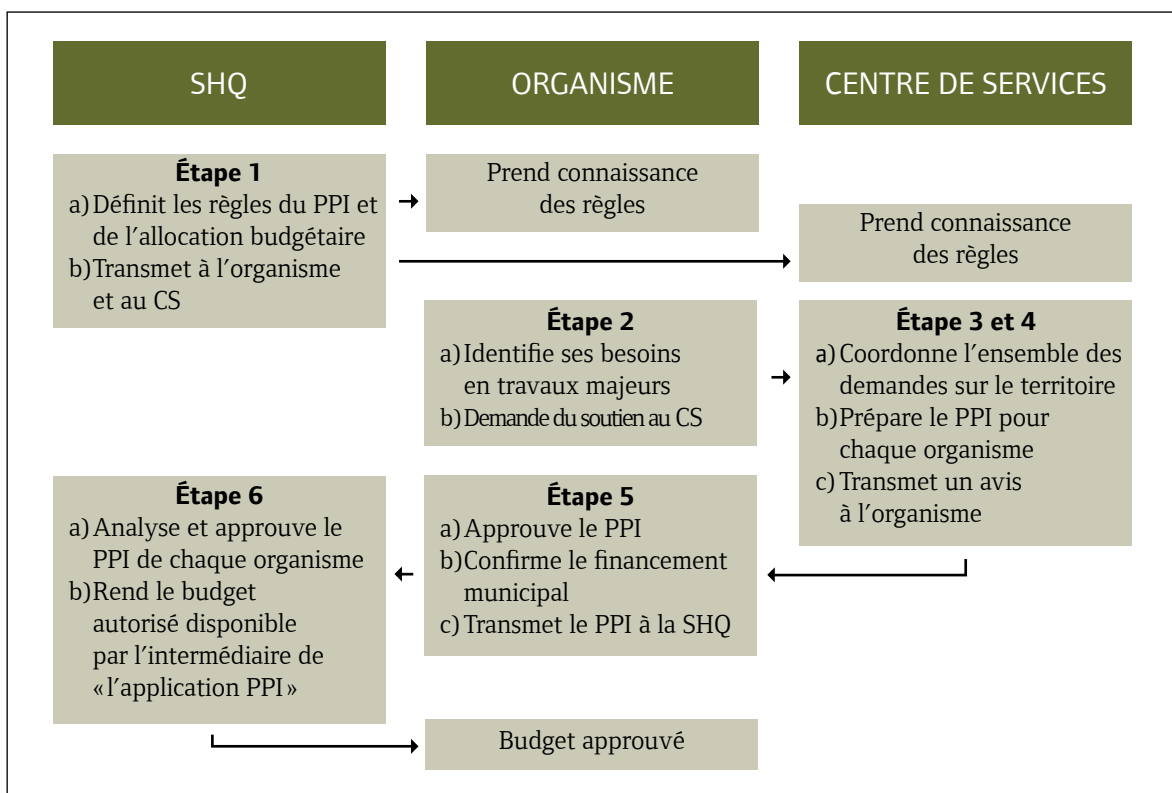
SHQ

ORGANISME

CENTRE DE SERVICES

**Étape 1**
a) Définit les règles du PPI et de l'allocation budgétaire
b) Transmet à l'organisme et au CS

Prend connaissance des règles

Prend connaissance des règles

**Étape 2**
a) Identifie ses besoins en travaux majeurs
b) Demande du soutien au CS

**Étape 3 et 4**
a) Coordonne l'ensemble des demandes sur le territoire
b) Prépare le PPI pour chaque organisme
c) Transmet un avis à l'organisme

**Étape 6**
a) Analyse et approuve le PPI de chaque organisme
b) Rend le budget autorisé disponible par l'intermédiaire de «l'application PPI»

**Étape 5**
a) Approuve le PPI
b) Confirme le financement municipal
c) Transmet le PPI à la SHQ

Budget approuvé